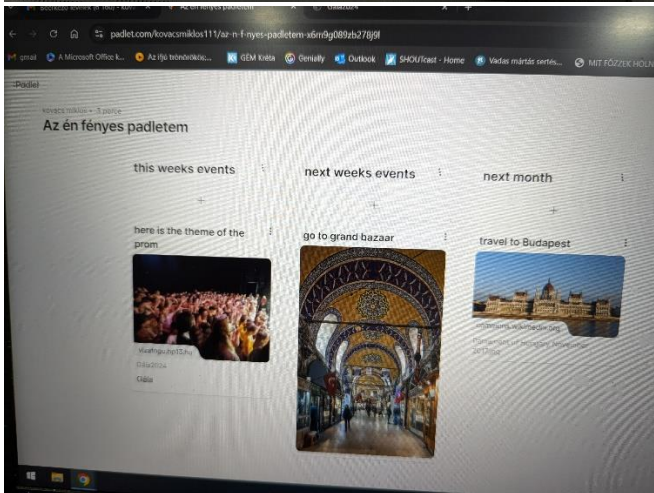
padlet.com/kovacsmiklos111/az-n-f-nyes-padletem-x6rri9g089zb278j9l

Gmail A Microsoft Office k... Az ifjú trónörökös... KRÉTA Kréta Genially Outlook SHOUTcast - Home Vadas mártás sertés... MIT FŐZZEK HOLN

Padlet

kovacs miklos • 3 perce

Az én fényes padletem

this weeks events

+

here is the theme of the prom

szatmar.hu

Cikk2024

Oldal

next weeks events

+

go to grand bazaar

next month

+

travel to Budapest

commons.wikimedia.org

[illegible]